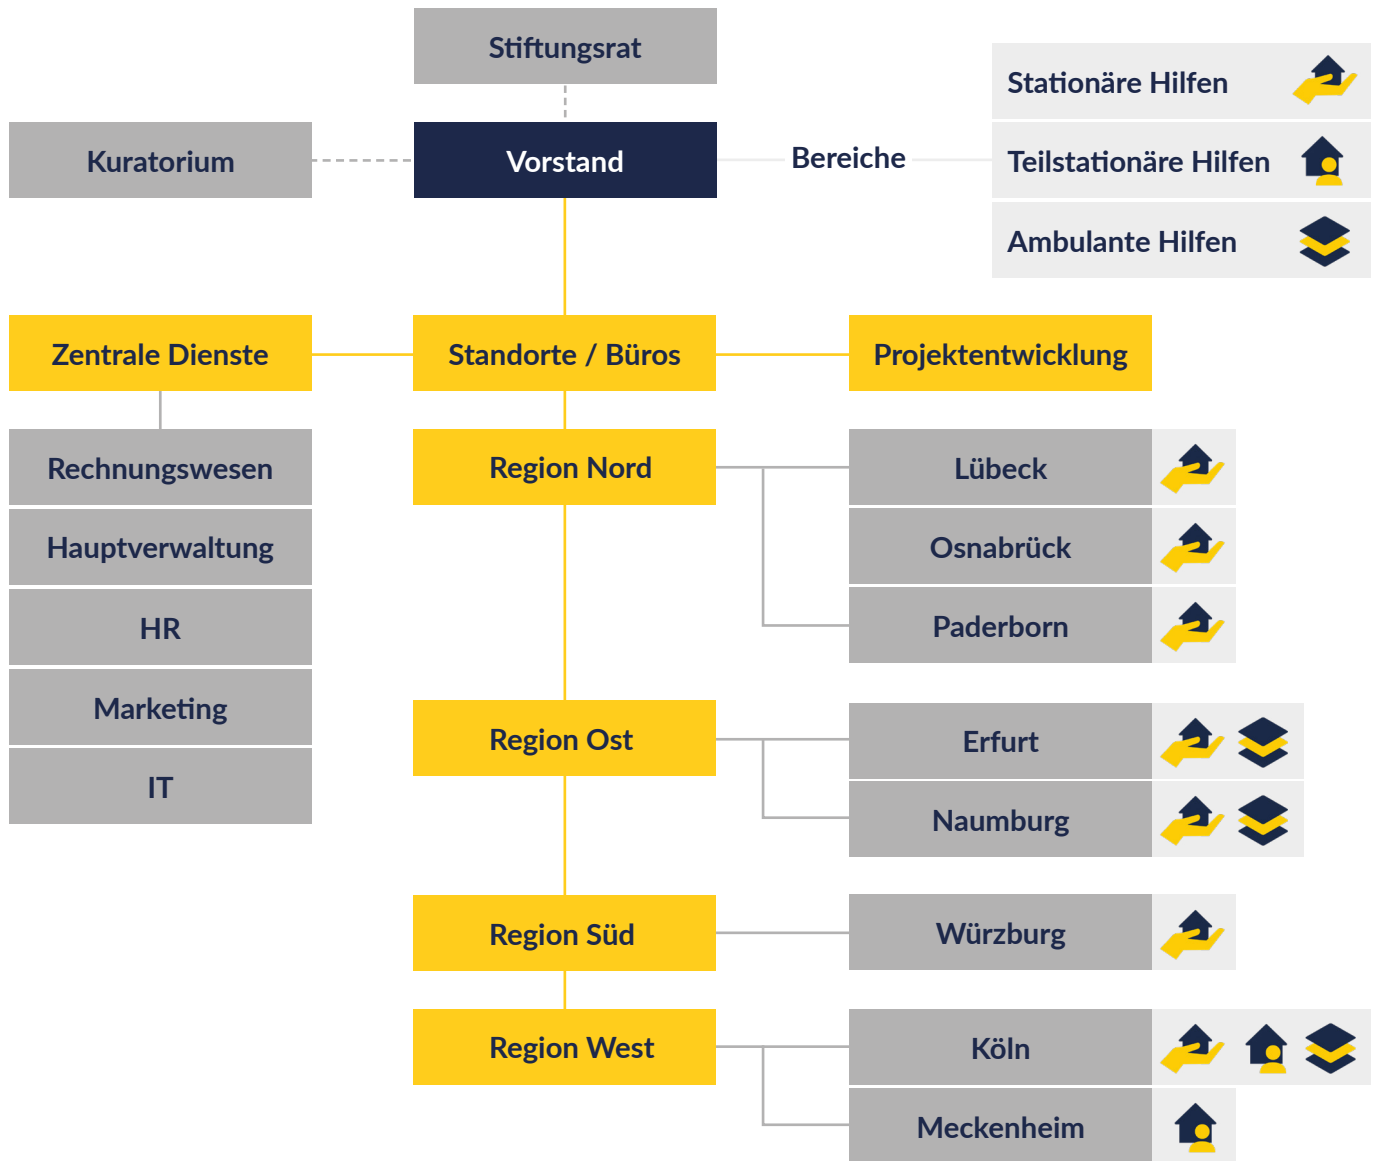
Stiftungsrat

Kuratorium

Vorstand

Bereiche

Stationäre Hilfen

Teilstationäre Hilfen

Ambulante Hilfen

Zentrale Dienste

Standorte / Büros

Projektentwicklung

Rechnungswesen

Hauptverwaltung

HR

Marketing

IT

Region Nord

Lübeck

Osnabrück

Paderborn

Region Ost

Erfurt

Naumburg

Region Süd

Würzburg

Region West

Köln

Meckenheim